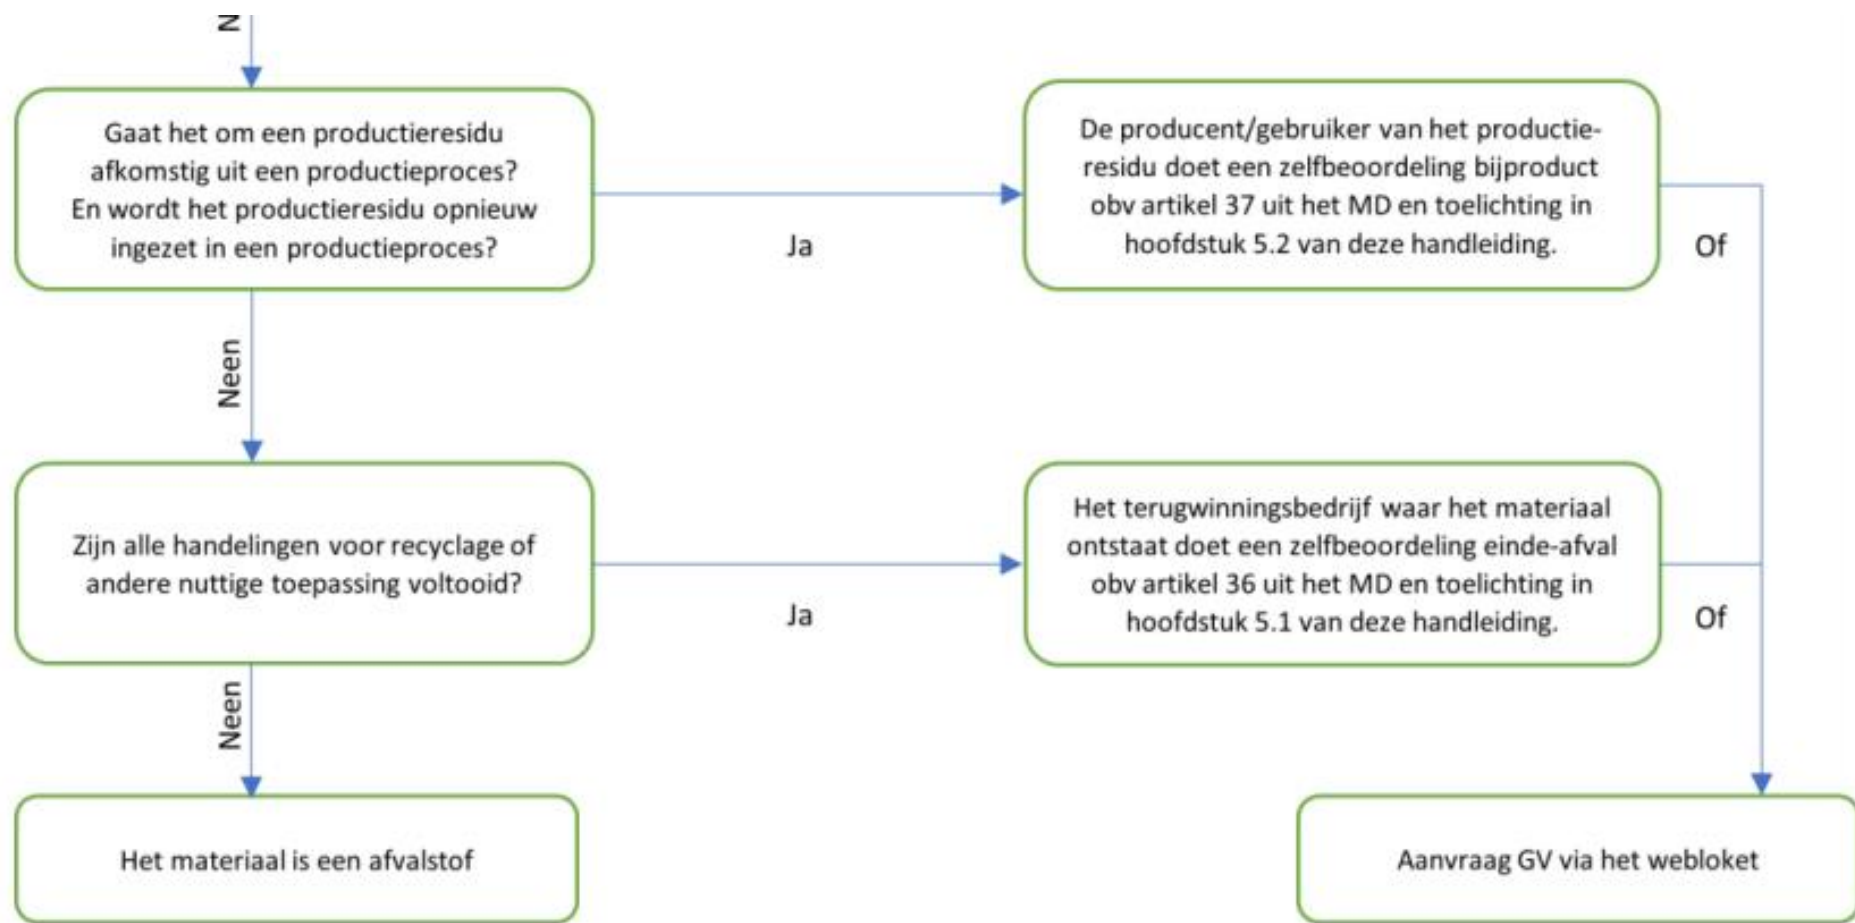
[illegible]

Gaat het om een productieresidu afkomstig uit een productieproces? En wordt het productieresidu opnieuw ingezet in een productieproces?

Ja

De producent/gebruiker van het productieresidu doet een zelfbeoordeling bijproduct obv artikel 37 uit het MD en toelichting in hoofdstuk 5.2 van deze handleiding.

Of

Neen

Zijn alle handelingen voor recyclage of andere nuttige toepassing voltooid?

Ja

Het terugwinningsbedrijf waar het materiaal ontstaat doet een zelfbeoordeling einde-afval obv artikel 36 uit het MD en toelichting in hoofdstuk 5.1 van deze handleiding.

Of

Neen

Het materiaal is een afvalstof

Aanvraag GV via het webloket